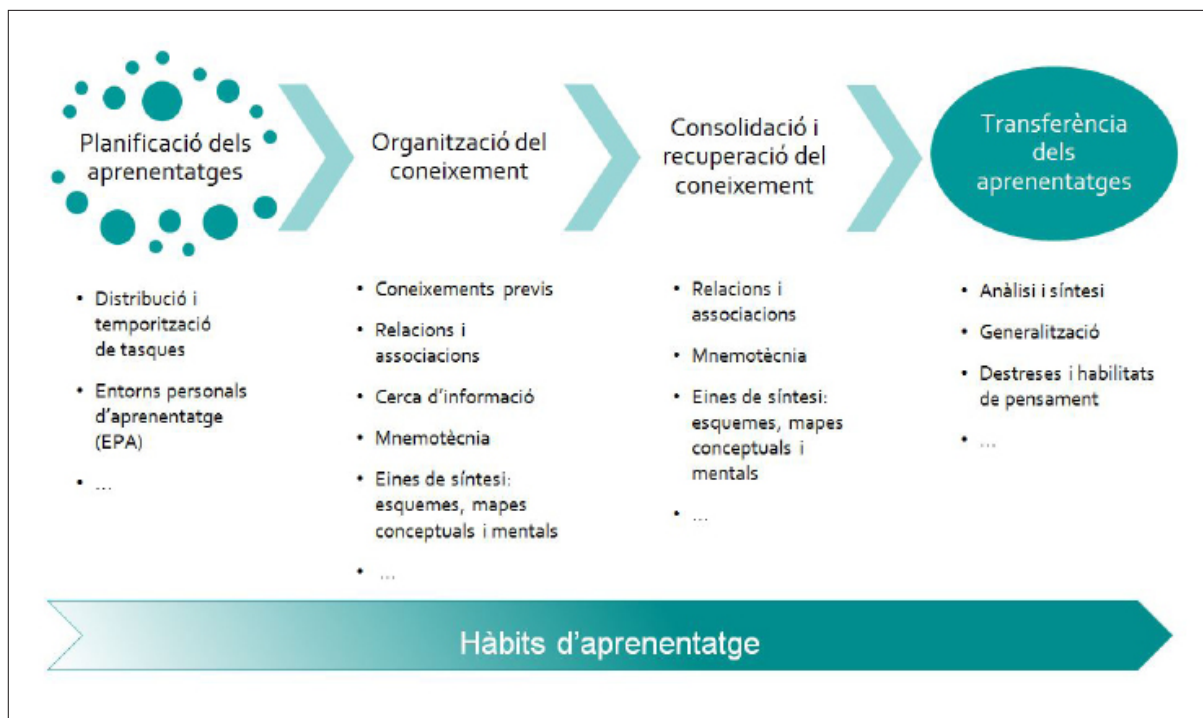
Planificació dels aprenentatges

Organització del coneixement

Consolidació i recuperació del coneixement

Transferència dels aprenentatges

• Distribució i temporització de tasques
• Entorns personals d'aprenentatge (EPA)
• ...

• Coneixements previs
• Relacions i associacions
• Cerca d'informació
• Mnemotècnia
• Eines de síntesi: esquemes, mapes conceptuals i mentals
• ...

• Relacions i associacions
• Mnemotècnia
• Eines de síntesi: esquemes, mapes conceptuals i mentals
• ...

• Anàlisi i síntesi
• Generalització
• Destreses i habilitats de pensament
• ...

Hàbits d'aprenentatge